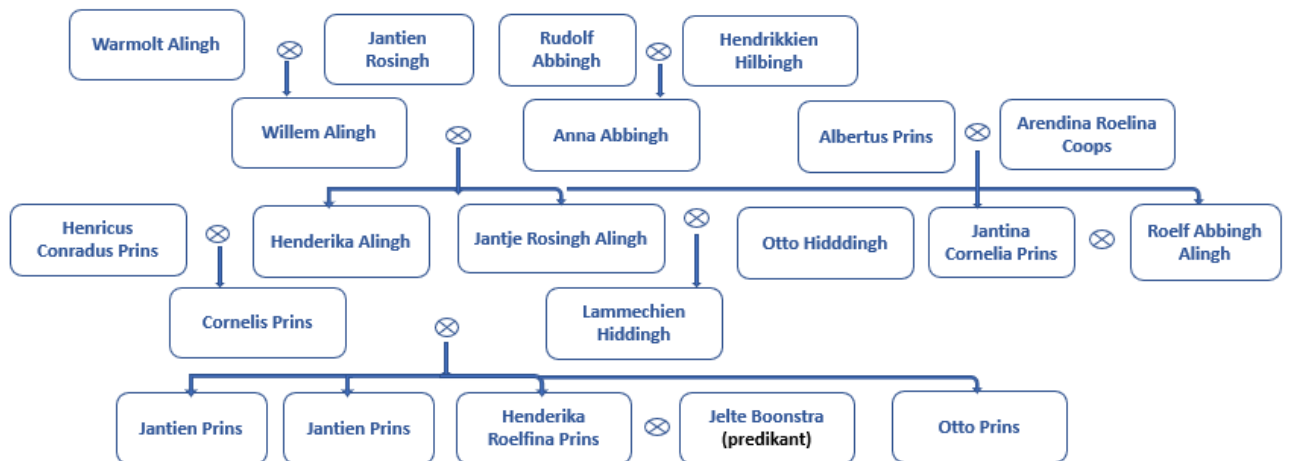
Warmolt Alingh ⊗ Jantien Rosingh
Rudolf Abbingh ⊗ Hendrikkien Hilbingh
Willem Alingh ⊗ Anna Abbingh
Albertus Prins ⊗ Arendina Roelina Coops
Henricus Conradus Prins ⊗ Henderika Alingh
Jantje Rosingh Alingh ⊗ Otto Hidddingh
Jantina Cornelia Prins ⊗ Roelf Abbingh Alingh
Cornelis Prins ⊗ Lammechien Hiddingh
Jantien Prins
Jantien Prins
Henderika Roelfina Prins ⊗ Jelte Boonstra (predikant)
Otto Prins